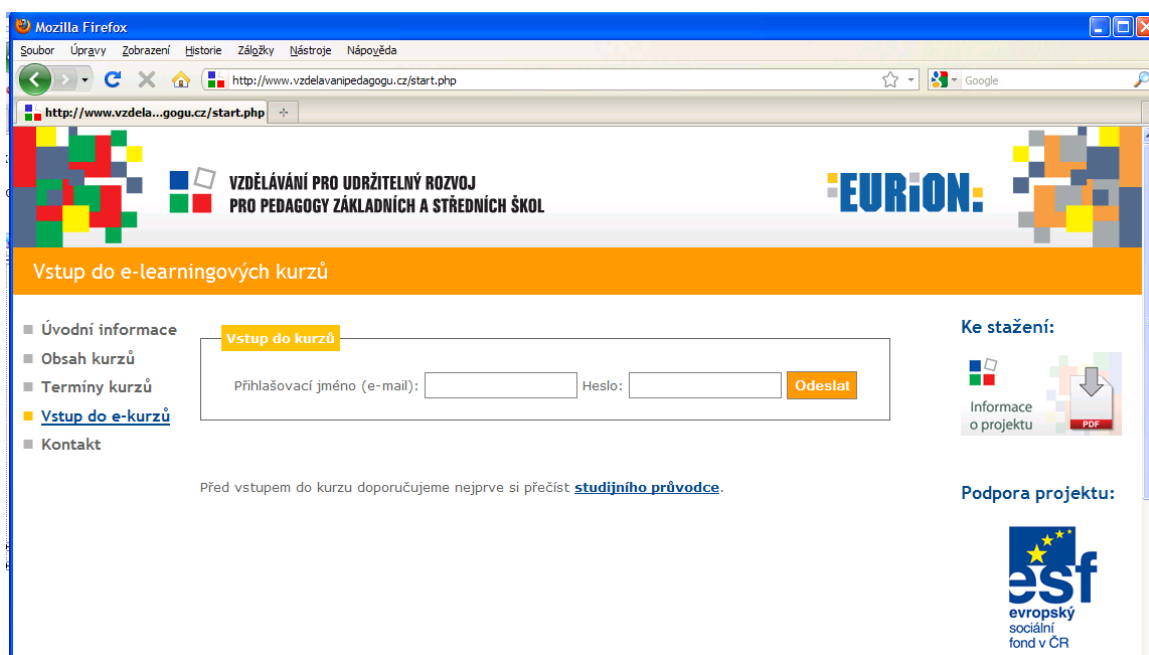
Mozilla Firefox

Soubor Úpravy Zobrazení Historie Záložky Nástroje Nápověda

http://www.vzdelavanipedagogu.cz/start.php

Google

http://www.vzdela...gogu.cz/start.php

VZDĚLÁVÁNÍ PRO UDRŽITELNÝ ROZVOJ
PRO PEDAGOGY ZÁKLADNÍCH A STŘEDNÍCH ŠKOL

EURiON

Vstup do e-learningových kurzů

Úvodní informace
Obsah kurzů
Termíny kurzů
Vstup do e-kurzů
Kontakt

Vstup do kurzů

Přihlašovací jméno (e-mail):
Heslo:
Odeslat

Před vstupem do kurzu doporučujeme nejprve si přečíst studijního průvodce.

Ke stažení:

Informace o projektu

PDF

Podpora projektu:

esf
evropský sociální fond v ČR